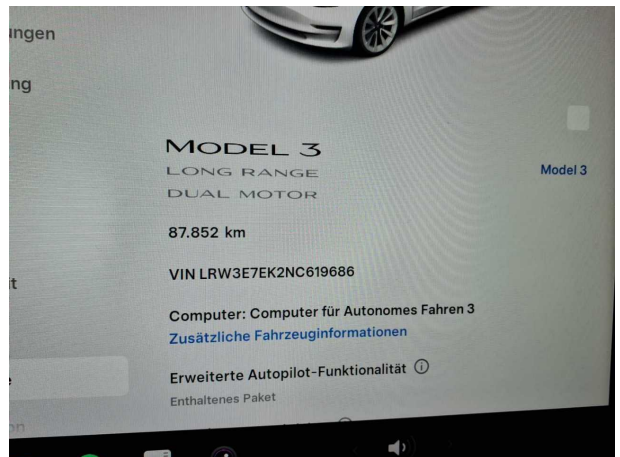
ungen

ng

it

MODEL 3
LONG RANGE
DUAL MOTOR

Model 3

87.852 km

VIN LRW3E7EK2NC619686

Computer: Computer für Autonomes Fahren 3
Zusätzliche Fahrzeuginformationen

Erweiterte Autopilot-Funktionalität ⓘ
Enthaltenes Paket